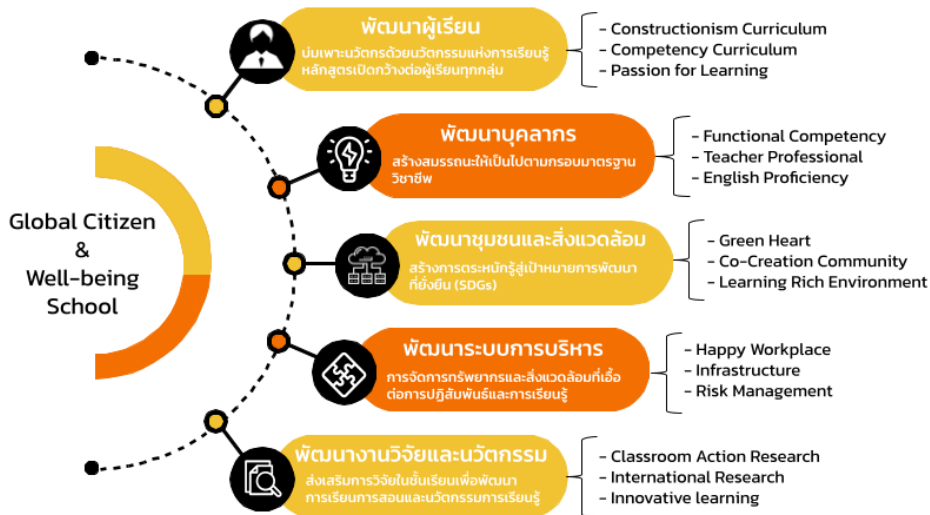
Global Citizen
&
Well-being
School

พัฒนาผู้เรียน
บ่มเพาะนวัตกรด้วยนวัตกรรมแห่งการเรียนรู้ หลักสูตรเปิดกว้างต่อผู้เรียนทุกกลุ่ม

- Constructionism Curriculum
- Competency Curriculum
- Passion for Learning

พัฒนาบุคลากร
สร้างสมรรถนะให้เป็นไปตามกรอบมาตรฐานวิชาชีพ

- Functional Competency
- Teacher Professional
- English Proficiency

พัฒนาชุมชนและสิ่งแวดล้อม
สร้างการตระหนักรู้สู่เป้าหมายการพัฒนาที่ยั่งยืน (SDGs)

- Green Heart
- Co-Creation Community
- Learning Rich Environment

พัฒนาระบบการบริหาร
การจัดการทรัพยากรและสิ่งแวดล้อมที่เอื้อต่อการปฏิสัมพันธ์และการเรียนรู้

- Happy Workplace
- Infrastructure
- Risk Management

พัฒนางานวิจัยและนวัตกรรม
ส่งเสริมการวิจัยในชั้นเรียนเพื่อพัฒนาการเรียนการสอนและนวัตกรรมการเรียนรู้

- Classroom Action Research
- International Research
- Innovative learning